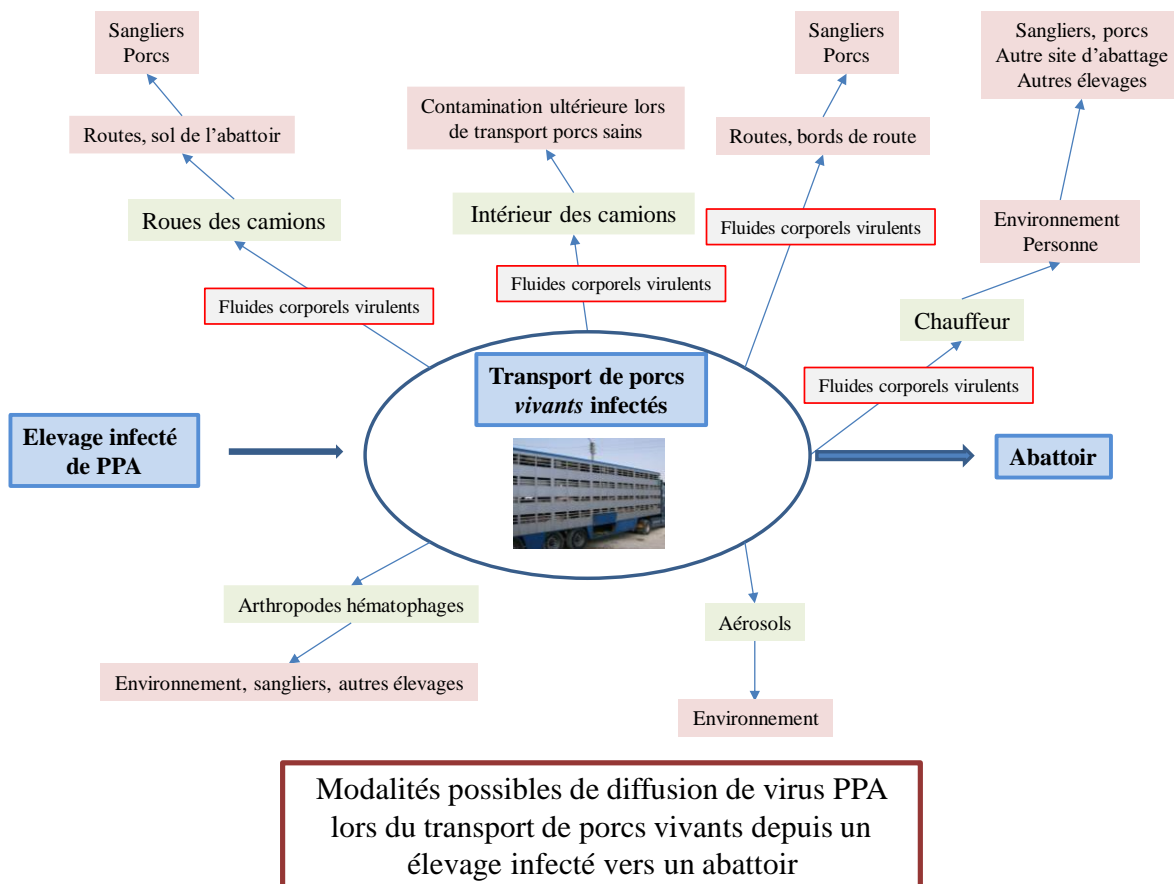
Sangliers
Porcs

Routes, sol de l'abattoir

Roues des camions

Fluides corporels virulents

Contamination ultérieure lors de transport porcs sains

Intérieur des camions

Fluides corporels virulents

Sangliers
Porcs

Routes, bords de route

Fluides corporels virulents

Sangliers, porcs
Autre site d'abattage
Autres élevages

Environnement
Personne

Chauffeur

Fluides corporels virulents

Elevage infecté de PPA

Transport de porcs *vivants* infectés

Abattoir

Arthropodes hématophages

Environnement, sangliers, autres élevages

Aérosols

Environnement

Modalités possibles de diffusion de virus PPA lors du transport de porcs vivants depuis un élevage infecté vers un abattoir